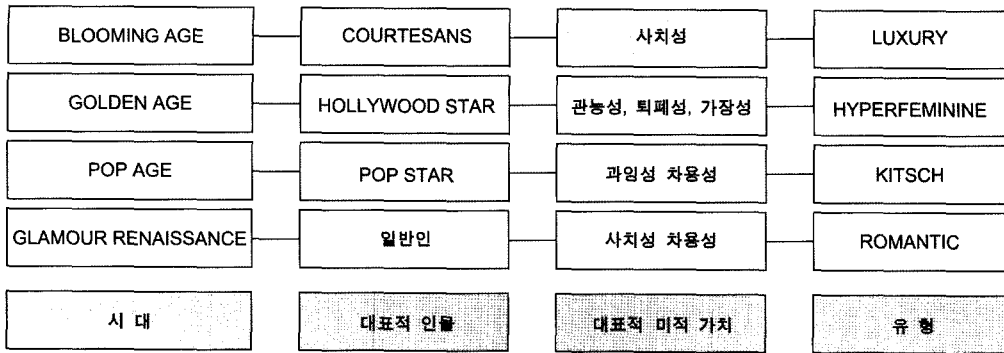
| | | | |
|---|---|---|---|
| BLOOMING AGE | COURTESANS | 사치성 | LUXURY |
| GOLDEN AGE | HOLLYWOOD STAR | 관능성, 퇴폐성, 가장성 | HYPERFEMININE |
| POP AGE | POP STAR | 과잉성 차용성 | KITSCH |
| GLAMOUR RENAISSANCE | 일반인 | 사치성 차용성 | ROMANTIC |
| 시 대 | 대표적 인물 | 대표적 미적 가치 | 유 형 |